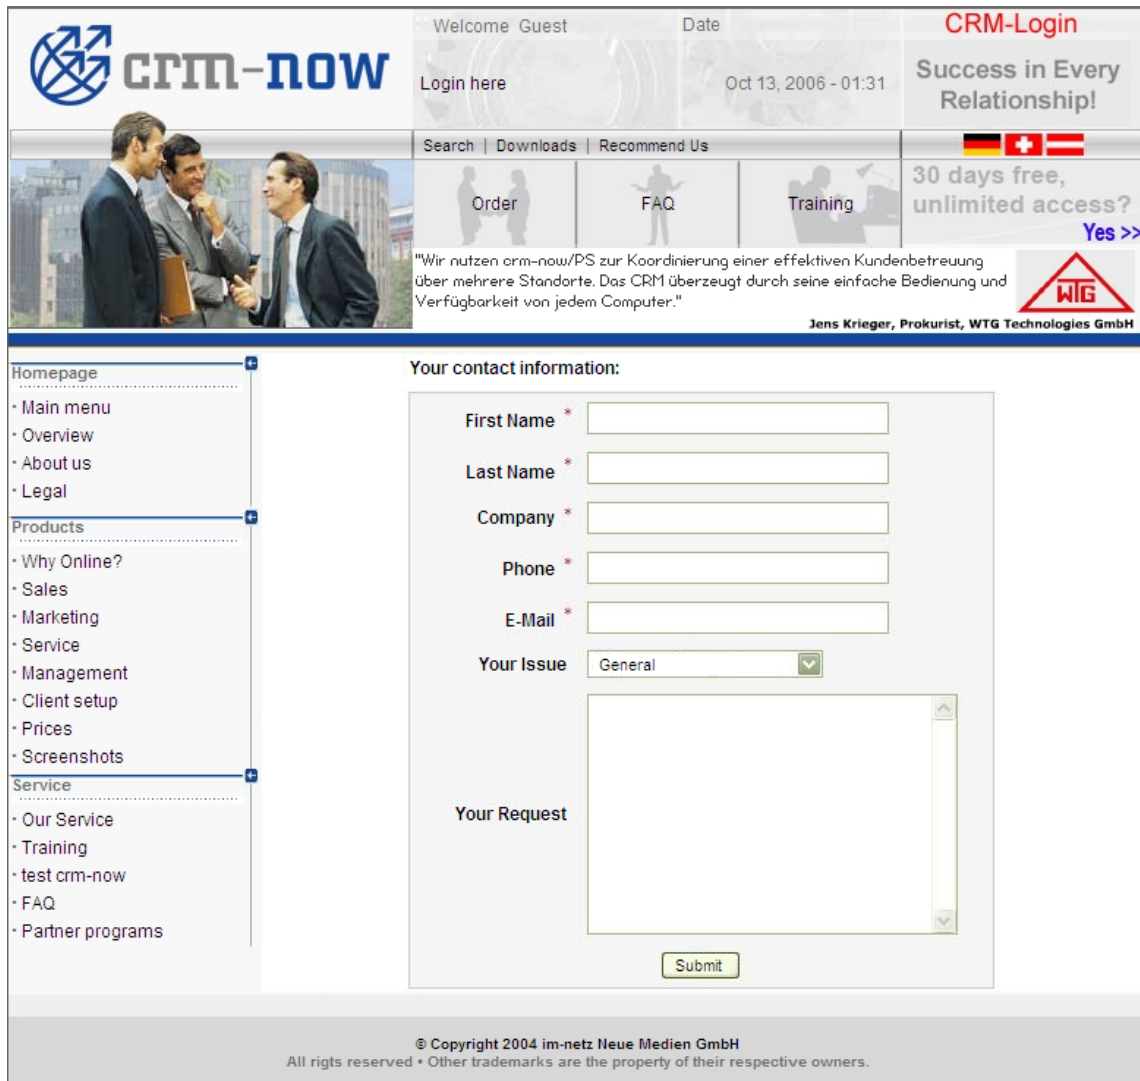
crm-now

Welcome Guest
Login here

Date
Oct 13, 2006 - 01:31

CRM-Login
Success in Every Relationship!

Search | Downloads | Recommend Us

Order
FAQ
Training

30 days free, unlimited access?
Yes >>

"Wir nutzen crm-now/PS zur Koordinierung einer effektiven Kundenbetreuung über mehrere Standorte. Das CRM überzeugt durch seine einfache Bedienung und Verfügbarkeit von jedem Computer."

WTG

Jens Krieger, Prokurist, WTG Technologies GmbH

Homepage
· Main menu
· Overview
· About us
· Legal

Products
· Why Online?
· Sales
· Marketing
· Service
· Management
· Client setup
· Prices
· Screenshots

Service
· Our Service
· Training
· test crm-now
· FAQ
· Partner programs

Your contact information:

First Name *
Last Name *
Company *
Phone *
E-Mail *
Your Issue General
Your Request

Submit

© Copyright 2004 im-netz Neue Medien GmbH
All rigts reserved • Other trademarks are the property of their respective owners.